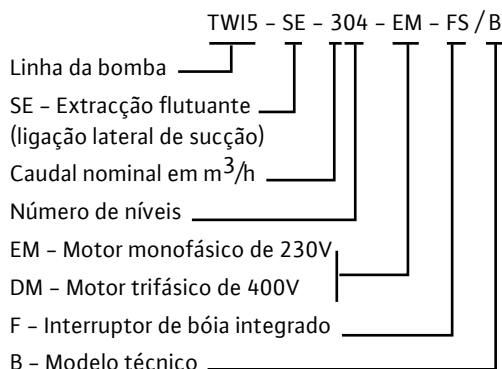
TWI5 - SE - 304 - EM - FS / B

Linha da bomba

SE – Extracção flutuante (ligação lateral de sucção)

Caudal nominal em $m^3/h$

Número de níveis

EM – Motor monofásico de 230V

DM – Motor trifásico de 400V

F – Interruptor de bóia integrado

B – Modelo técnico